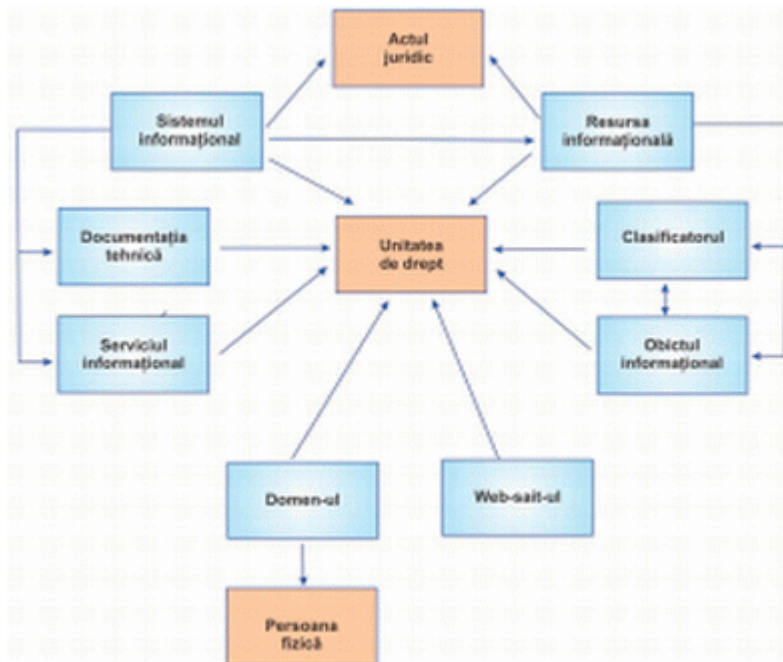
Actul juridic

Sistemul informațional

Resursa informațională

Documentația tehnică

Unitatea de drept

Clasificatorul

Serviciul informațional

Obiectul informațional

Domen-ul

Web-sait-ul

Persoana fizică